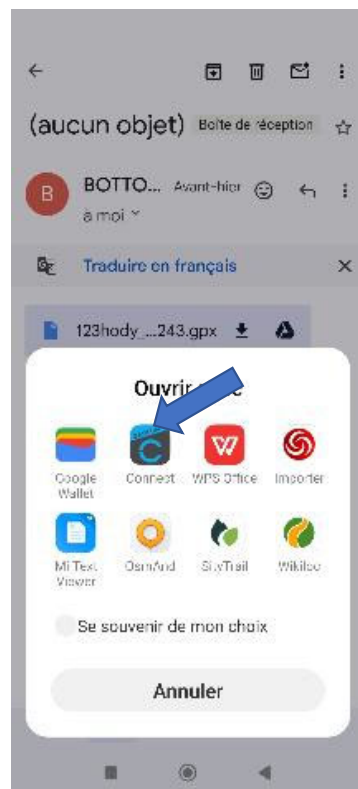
(aucun objet) Boîte de réception

B BOTTO... Avant-hier
à moi

Traduire en français

123hody_...243.gpx

Ouvrir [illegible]

Google Wallet
Connect
WPS Office
Importer
Mi Text Viewer
OsmAnd
SityTrail
Wikiloc

Se souvenir de mon choix

Annuler